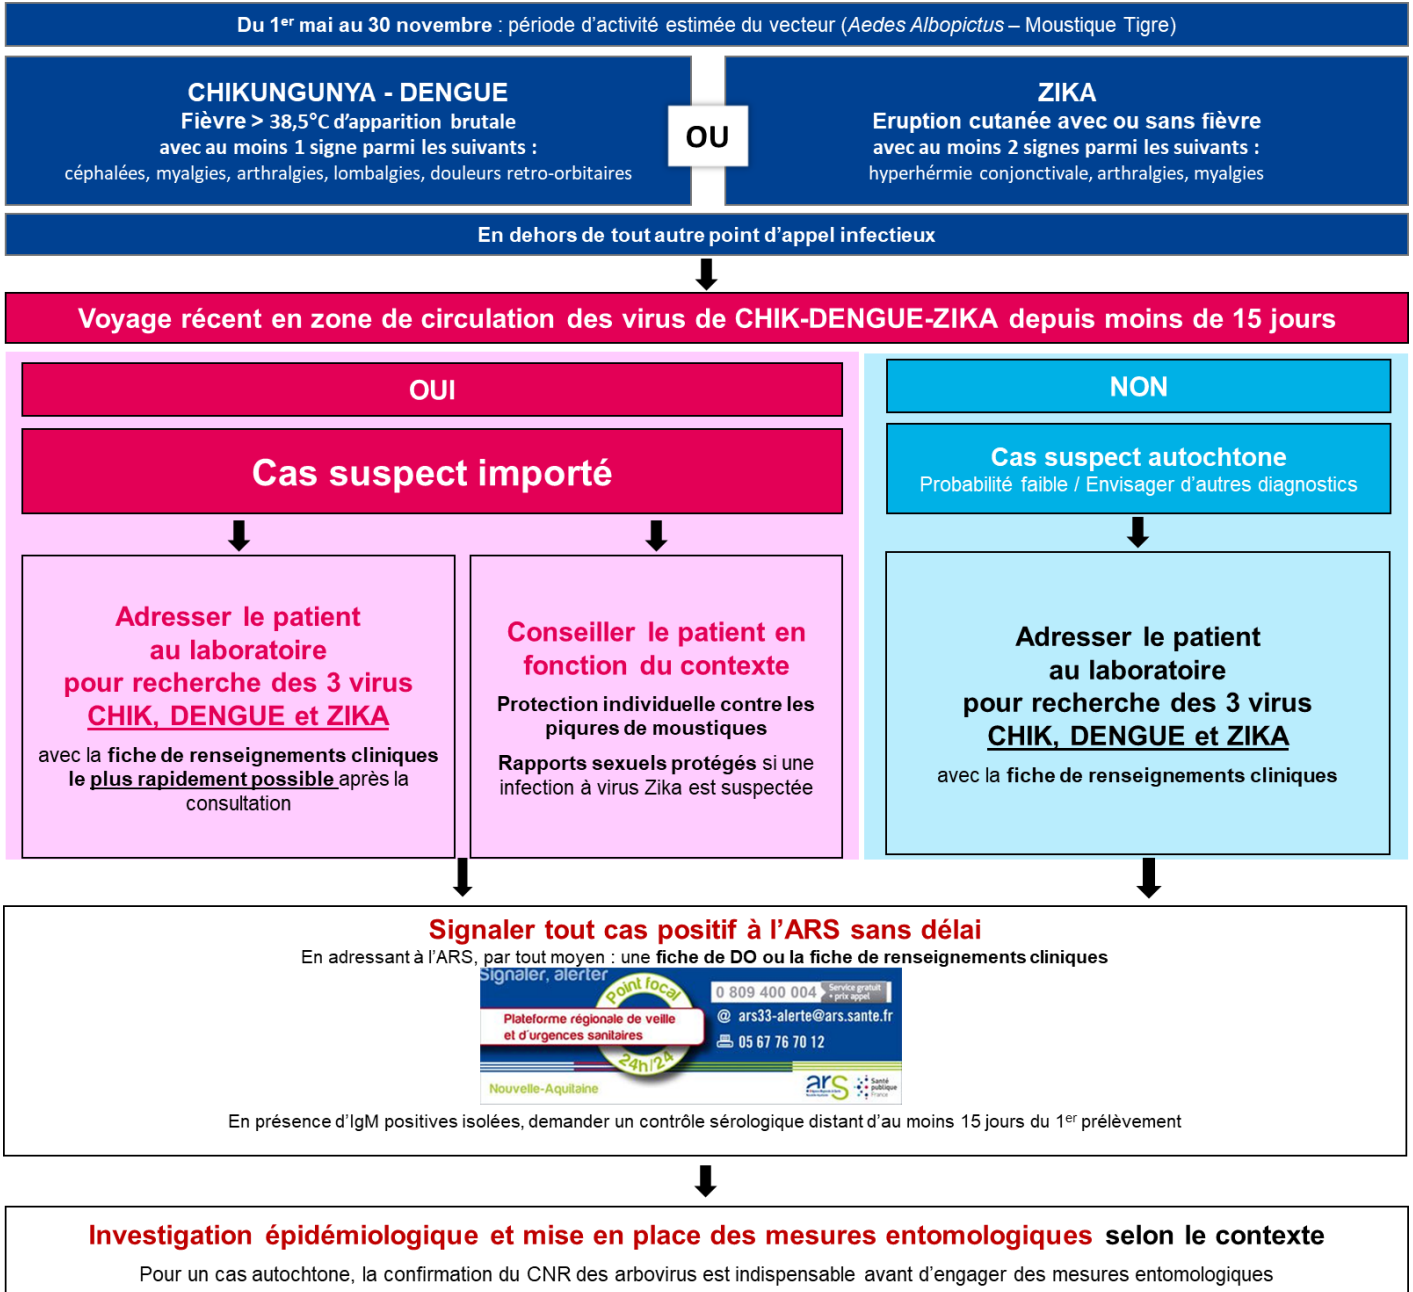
Du 1$^{er}$ mai au 30 novembre : période d'activité estimée du vecteur (Aedes Albopictus – Moustique Tigre)

CHIKUNGUNYA - DENGUE
Fièvre > 38,5°C d'apparition brutale
avec au moins 1 signe parmi les suivants :
céphalées, myalgies, arthralgies, lombalgies, douleurs retro-orbitaires

OU

ZIKA
Eruption cutanée avec ou sans fièvre
avec au moins 2 signes parmi les suivants :
hyperhérmie conjonctivale, arthralgies, myalgies

En dehors de tout autre point d'appel infectieux

Voyage récent en zone de circulation des virus de CHIK-DENGUE-ZIKA depuis moins de 15 jours

OUI

Cas suspect importé

Adresser le patient au laboratoire pour recherche des 3 virus CHIK, DENGUE et ZIKA

avec la fiche de renseignements cliniques le plus rapidement possible après la consultation

Conseiller le patient en fonction du contexte

Protection individuelle contre les piqures de moustiques

Rapports sexuels protégés si une infection à virus Zika est suspectée

NON

Cas suspect autochtone
Probabilité faible / Envisager d'autres diagnostics

Adresser le patient au laboratoire pour recherche des 3 virus CHIK, DENGUE et ZIKA

avec la fiche de renseignements cliniques

Signaler tout cas positif à l'ARS sans délai
En adressant à l'ARS, par tout moyen : une fiche de DO ou la fiche de renseignements cliniques

Signaler, alerter
Point focal
Plateforme régionale de veille et d'urgences sanitaires
24h/24
0 809 400 004 Service gratuit + prix appel
@ ars33-alerte@ars.sante.fr
05 67 76 70 12
Nouvelle-Aquitaine
ars Santé publique France

En présence d'IgM positives isolées, demander un contrôle sérologique distant d'au moins 15 jours du 1$^{er}$ prélèvement

Investigation épidémiologique et mise en place des mesures entomologiques selon le contexte
Pour un cas autochtone, la confirmation du CNR des arbovirus est indispensable avant d'engager des mesures entomologiques